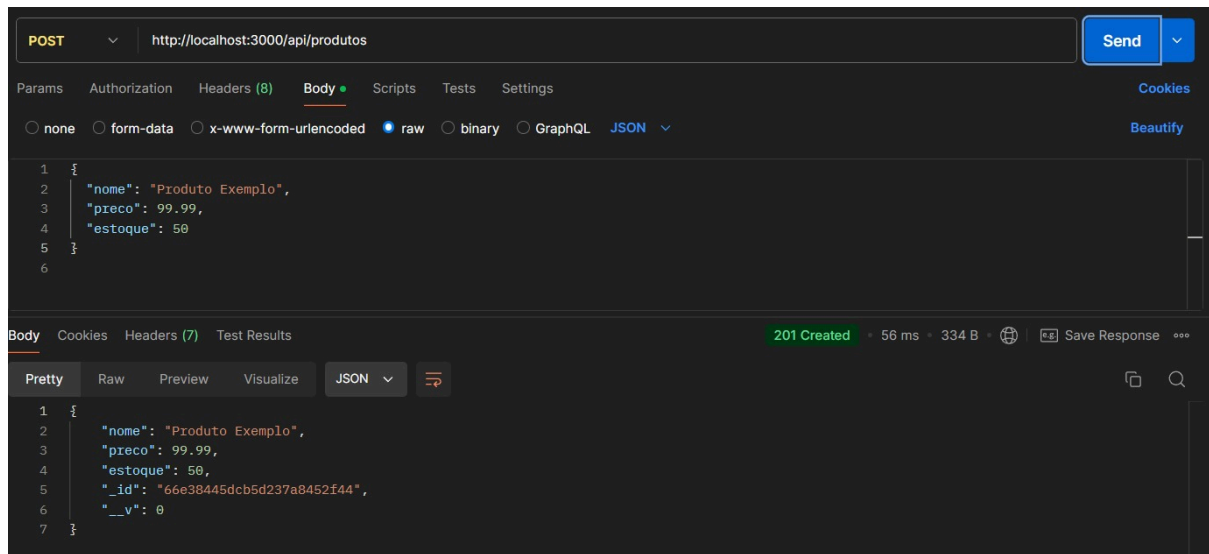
POST http://localhost:3000/api/produtos

Send

Params Authorization Headers (8) Body Scripts Tests Settings

Cookies

none form-data x-www-form-urlencoded raw binary GraphQL JSON

Beautify

1 {
2 "nome": "Produto Exemplo",
3 "preco": 99.99,
4 "estoque": 50
5 }
6

Body Cookies Headers (7) Test Results

201 Created 56 ms 334 B e.g. Save Response

Pretty Raw Preview Visualize JSON

1 {
2 "nome": "Produto Exemplo",
3 "preco": 99.99,
4 "estoque": 50,
5 "_id": "66e38445dcb5d237a8452f44",
6 "__v": 0
7 }